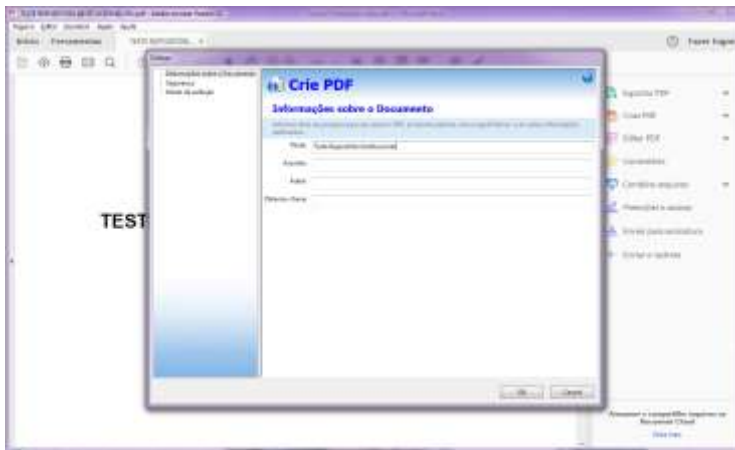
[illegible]
Início Ferramentas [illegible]
Fazer logon
Crie PDF
Informações sobre o Documento
Informações sobre o Documento
Segurança
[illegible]
Título
Assunto
Autor
Palavras-chave
TEST
Exportar PDF
Criar PDF
Editar PDF
Comentário
Combinar arquivos
Preencher e assinar
Enviar para assinatura
Enviar e rastrear
OK
Cancel
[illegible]